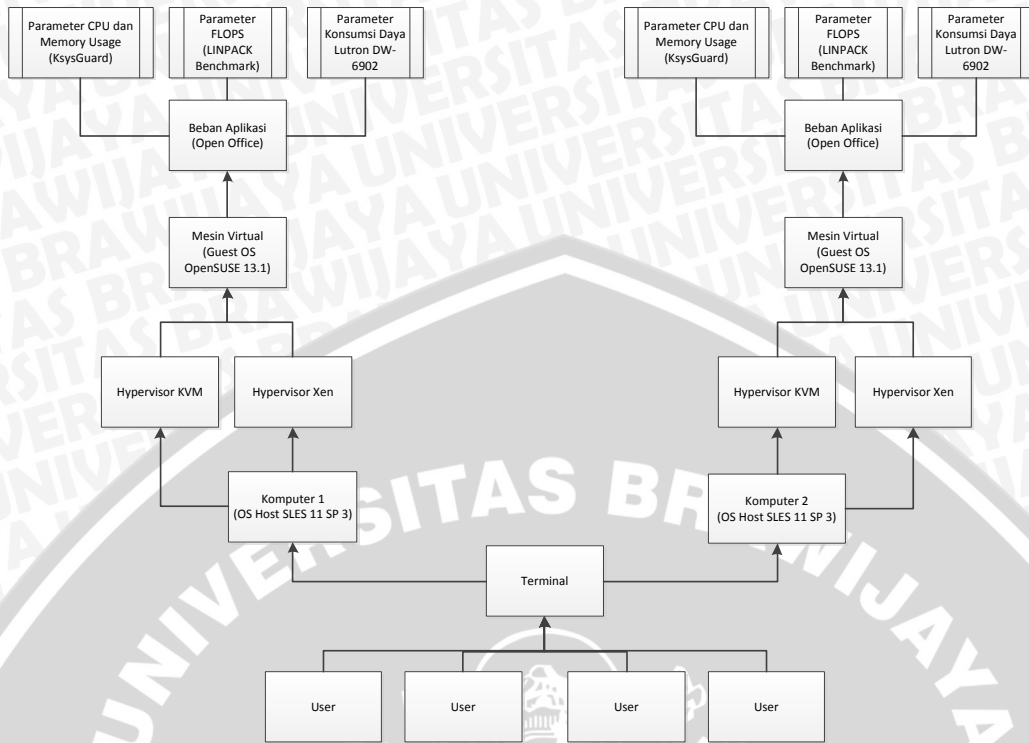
Parameter CPU dan Memory Usage (KsysGuard)

Parameter FLOPS (LINPACK Benchmark)

Parameter Konsumsi Daya Lutron DW-6902

Parameter CPU dan Memory Usage (KsysGuard)

Parameter FLOPS (LINPACK Benchmark)

Parameter Konsumsi Daya Lutron DW-6902

Beban Aplikasi (Open Office)

Beban Aplikasi (Open Office)

Mesin Virtual (Guest OS OpenSUSE 13.1)

Mesin Virtual (Guest OS OpenSUSE 13.1)

Hypervisor KVM

Hypervisor Xen

Hypervisor KVM

Hypervisor Xen

Komputer 1 (OS Host SLES 11 SP 3)

Komputer 2 (OS Host SLES 11 SP 3)

Terminal

User

User

User

User

UNIVERSITAS BRAWIJAYA